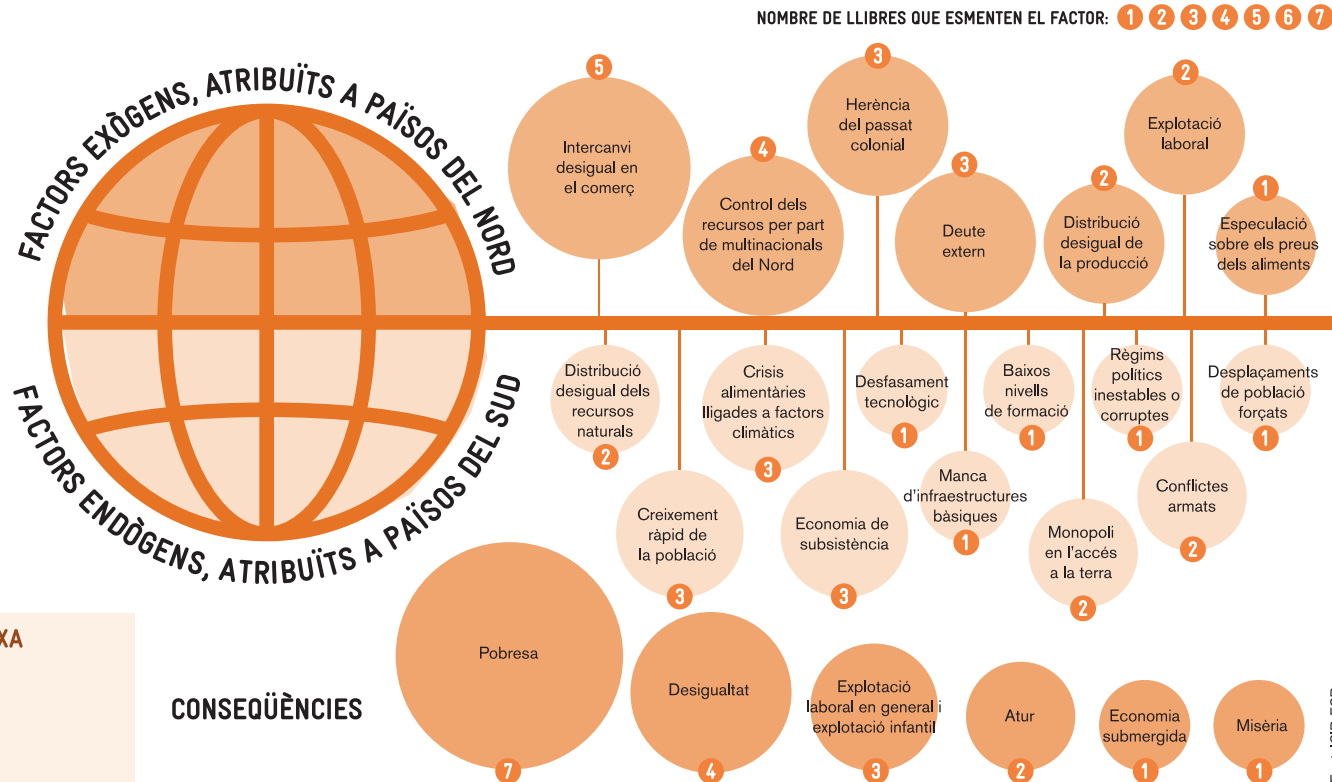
NOMBRE DE LLIBRES QUE ESMENTEN EL FACTOR: 1 2 3 4 5 6 7

FACTORS EXÒGENS, ATRIBUÏTS A PAÏSOS DEL NORD

FACTORS ENDÒGENS, ATRIBUÏTS A PAÏSOS DEL SUD

5 Intercanvi desigual en el comerç

4 Control dels recursos per part de multinacionals del Nord

3 Herència del passat colonial

3 Deute extern

2 Distribució desigual de la producció

2 Explotació laboral

1 Especulació sobre els preus dels aliments

Distribució desigual dels recursos naturals 2

Creixement ràpid de la població 3

Crisis alimentàries lligades a factors climàtics 3

Economia de subsistència 3

Desfasament tecnològic 1

Manca d'infraestructures bàsiques 1

Baixos nivells de formació 1

Monopoli en l'accés a la terra 2

Règims polítics inestables o corruptes 1

Conflictes armats 2

Desplaçaments de població forçats 1

XA

CONSEQÜÈNCIES

Pobresa 7

Desigualtat 4

Explotació laboral en general i explotació infantil 3

Atur 2

Economia submergida 1

Misèria 1